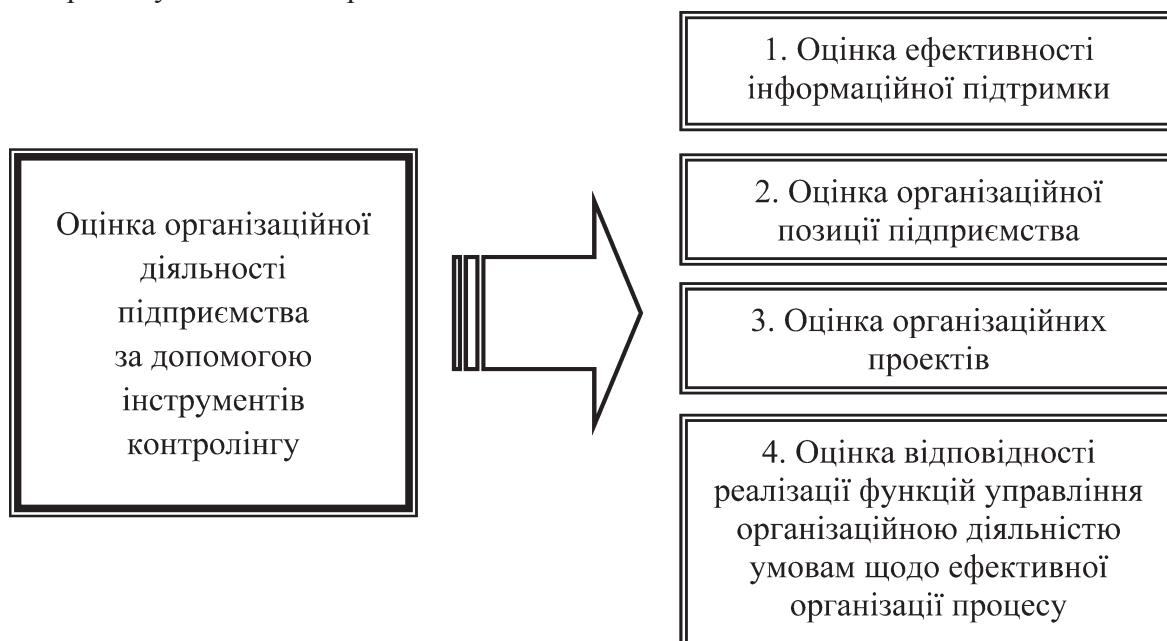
Оцінка організаційної діяльності підприємства за допомогою інструментів контролінгу

1. Оцінка ефективності інформаційної підтримки

2. Оцінка організаційної позиції підприємства

3. Оцінка організаційних проектів

4. Оцінка відповідності реалізації функцій управління організаційною діяльністю умовам щодо ефективної організації процесу